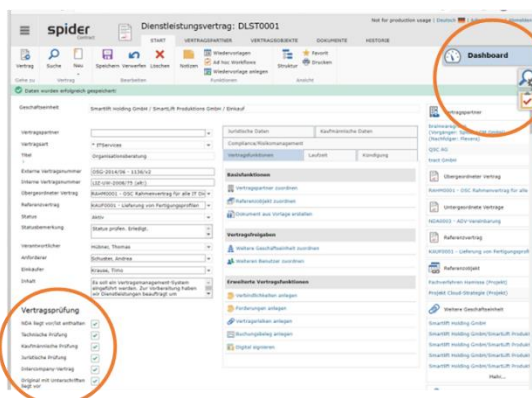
spider Contract

Dienstleistungsvertrag: DLST0001

Not for production usage | Deutsch | English | Abmelden

START | VERTRAGSPARTNER | VERTRAGSOBJEKTE | DOKUMENTE | HISTORIE

Vertrag | Suche | Neu | Speichern | Verwerfen | Löschen | Notizen | Wiedervorlagen | Ad hoc Workflows | Wiedervorlage anlegen | Struktur | Favorit | Drucken

Vertrag | Ansicht | Bearbeiten | Funktionen | Vertrag

Dashboard

Daten wurden erfolgreich gespeichert

Geschäftseinheit: Smartlift Holding GmbH / Smartlift Produktions GmbH / Einkauf

Vertragspartner

Vertragsart: * ITServices

Titel: Organisationsberatung

Externe Vertragsnummer: DSG-2014/06 - 1138/12

Interne Vertragsnummer: LSE-UW-2008/75 (alt)

Übergeordneter Vertrag: RAHM0001 - DSC Rahmenvertrag für alle IT Di

Referenzvertrag: RAUF0001 - Lieferung von Fertigungsprofilen

Status: aktiv

Statusbemerkung: Status prüfen. Erledigt.

Verantwortlicher: Hübner, Thomas

Anforderer: Schuster, Andrea

Einkäufer: Krause, Timo

Inhalt: Es soll ein Vertragsmanagement-System eingeführt werden. Zur Vorbereitung haben wir Dienstleistungen beauftragt um

Vertragsprüfung
NDA liegt vor/ist enthalten
Technische Prüfung
Kaufmännische Prüfung
Juristische Prüfung
Intercompany-Vertrag
Original mit Unterschriften liegt vor

Juristische Daten | Kaufmännische Daten
Compliance/Risikomanagement
Vertragsfunktionen | Laufzeit | Kündigung

Basisfunktionen
Vertragspartner zuordnen
Referenzobjekt zuordnen
Dokument aus Vorlage erstellen

Vertragsfreigaben
Weitere Geschäftseinheit zuordnen
Weiteren Benutzer zuordnen

Erweiterte Vertragsfunktionen
Verbindlichkeiten anlegen
Forderungen anlegen
Vertragsrahmen anlegen
Buchungsbeleg anlegen
Digital signieren

Vertragspartner
Brainware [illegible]
(Vorgänger: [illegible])
(Nachfolger: Mevers)
QSC AG
Inect GmbH

Übergeordneter Vertrag
RAHM0001 - DSC Rahmenvertrag für alle

Untergeordnete Verträge
NDA0003 - ADV Vereinbarung

Referenzvertrag
RAUF0001 - Lieferung von Fertigungsprofil

Referenzobjekt
Fachverfahren Harmsen (Projekt)
Projekt Cloud-Strategie (Projekt)

Weitere Geschäftseinheit
Smartlift Holding GmbH
Smartlift Holding GmbH/Smartlift Pro
Smartlift Holding GmbH/Smartlift Pro
Smartlift Holding GmbH/Smartlift Pro
Smartlift Holding GmbH/Smartlift Pro
Smartlift Holding GmbH/Smartlift Pro
Mehr...